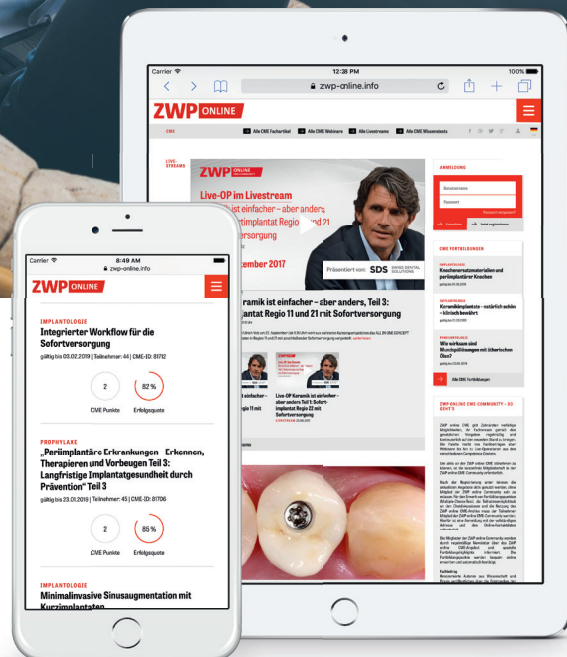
Carrier
12:38 PM
100%
zwp-online.info

ZWP ONLINE

CME
Alle CME Fachartikel
Alle CME Webinare
Alle Livestreams
Alle CME Wissenstests

LIVE-STREAMS

Live-OP im Livestream
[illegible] ist einfacher – aber anders, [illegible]
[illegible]rtimplantat Regio 11 und 21
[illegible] Sofortversorgung
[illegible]ember 2017

Präsentiert von SDS SWISS DENTAL SOLUTIONS

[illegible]ramik ist einfacher – aber anders, Teil 3:
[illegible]plantat Regio 11 und 21 mit Sofortversorgung

Live-OP: Keramik ist einfacher – aber anders Teil 1: Sofortimplantat Regio 22 mit Sofortversorgung

ANMELDUNG

CME FORTBILDUNGEN

IMPLANTOLOGIE
Knochenersatzmaterialien und periimplantärer Knochen

IMPLANTOLOGIE
Keramikimplantate – natürlich schön – klinisch bewährt

PROPHYLAXE
Wie wirksam sind Mundspüllösungen mit ätherischen Ölen?

Alle CME Fortbildungen

ZWP ONLINE CME COMMUNITY – SO GEHT'S

Carrier
8:49 AM
zwp-online.info

ZWP ONLINE

IMPLANTOLOGIE
Integrierter Workflow für die Sofortversorgung
gültig bis 03.02.2019 | Teilnehmer: 44 | CME-ID: 81712

2
CME Punkte
82 %
Erfolgsquote

PROPHYLAXE
„Periimplantäre Erkrankungen – Erkennen, Therapieren und Vorbeugen Teil 3: Langfristige Implantatgesundheit durch Prävention" Teil 3
gültig bis 23.01.2019 | Teilnehmer: 45 | CME-ID: 81706

2
CME Punkte
85 %
Erfolgsquote

IMPLANTOLOGIE
Minimalinvasive Sinusaugmentation mit Kurzimplantaten